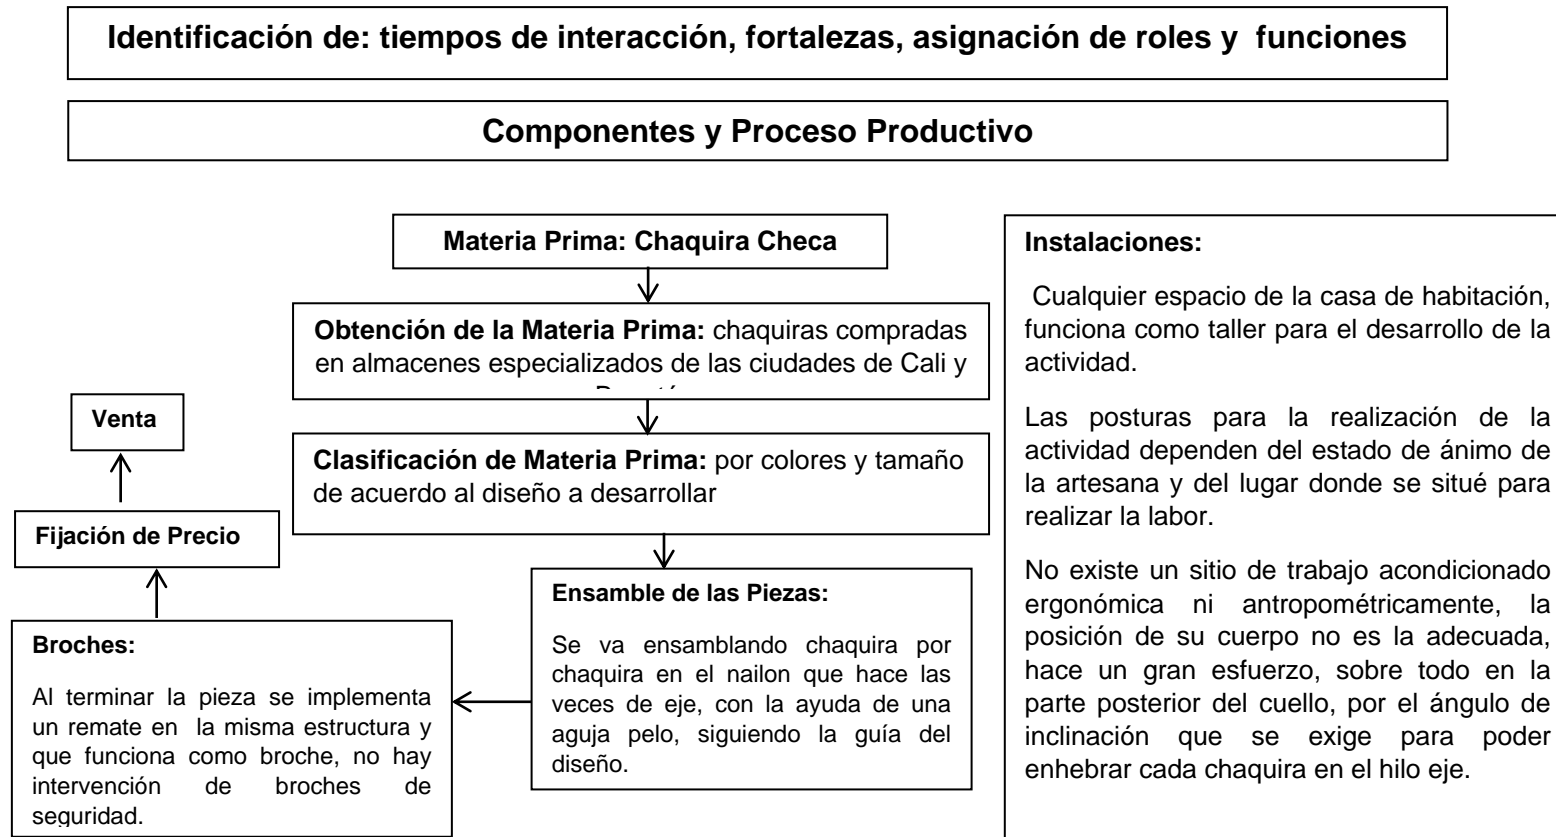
Identificación de: tiempos de interacción, fortalezas, asignación de roles y funciones

Componentes y Proceso Productivo

Materia Prima: Chaquira Checa

Obtención de la Materia Prima: chaquiras compradas en almacenes especializados de las ciudades de Cali y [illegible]

Clasificación de Materia Prima: por colores y tamaño de acuerdo al diseño a desarrollar

Ensamble de las Piezas:

Se va ensamblando chaquira por chaquira en el nailon que hace las veces de eje, con la ayuda de una aguja pelo, siguiendo la guía del diseño.

Broches:

Al terminar la pieza se implementa un remate en la misma estructura y que funciona como broche, no hay intervención de broches de seguridad.

Fijación de Precio

Venta

Instalaciones:

Cualquier espacio de la casa de habitación, funciona como taller para el desarrollo de la actividad.

Las posturas para la realización de la actividad dependen del estado de ánimo de la artesana y del lugar donde se situé para realizar la labor.

No existe un sitio de trabajo acondicionado ergonómica ni antropométricamente, la posición de su cuerpo no es la adecuada, hace un gran esfuerzo, sobre todo en la parte posterior del cuello, por el ángulo de inclinación que se exige para poder enhebrar cada chaquira en el hilo eje.